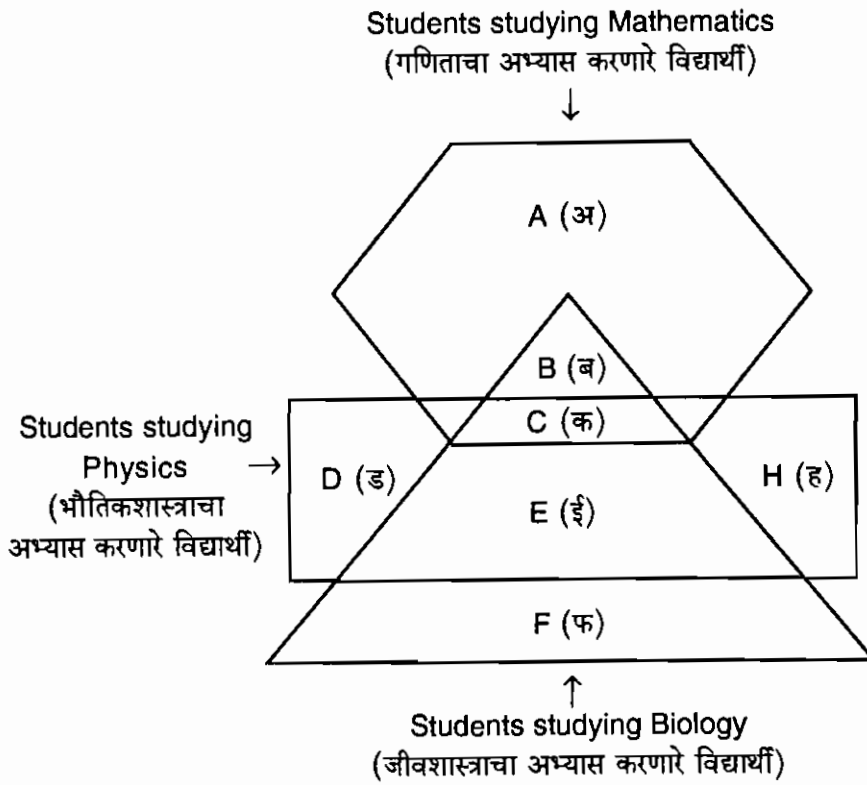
Students studying Mathematics
(गणिताचा अभ्यास करणारे विद्यार्थी)

A (अ)

B (ब)

C (क)

Students studying Physics (भौतिकशास्त्राचा अभ्यास करणारे विद्यार्थी)

D (ड)

E (ई)

H (ह)

F (फ)

Students studying Biology
(जीवशास्त्राचा अभ्यास करणारे विद्यार्थी)